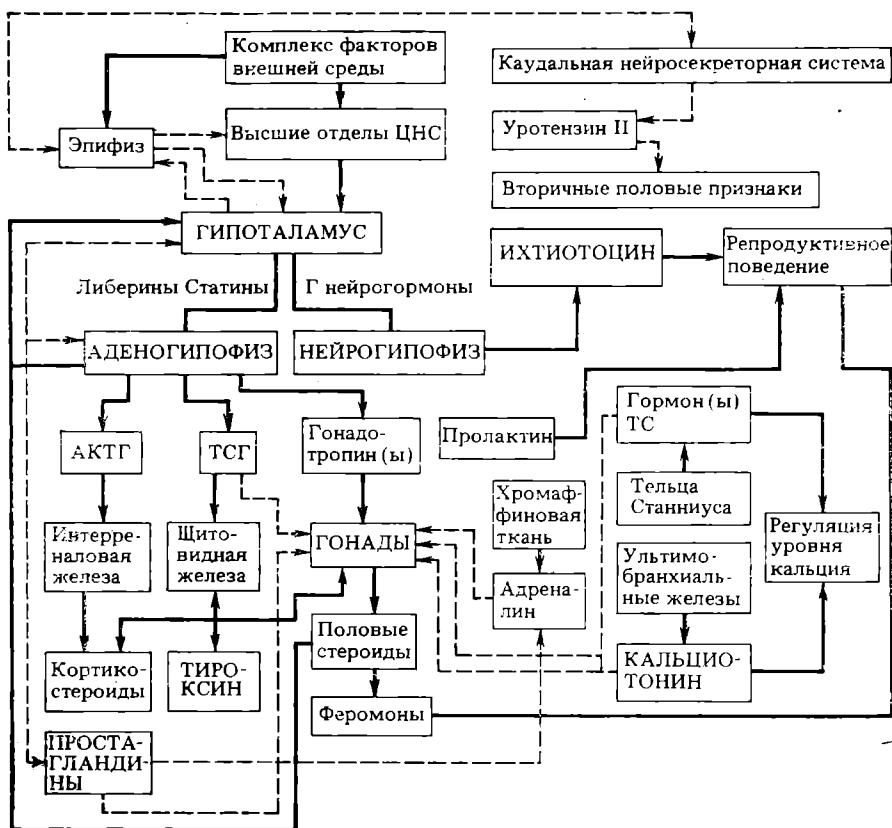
Комплекс факторов внешней среды

Каудальная нейросекреторная система

Эпифиз

Высшие отделы ЦНС

Уротензин II

Вторичные половые признаки

ГИПОТАЛАМУС

ИХТИОТОЦИН

Репродуктивное поведение

Либерины Статины

Г нейрогормоны

АДЕНОГИПОФИЗ

НЕЙРОГИПОФИЗ

АКТГ

ТСГ

Гонадотропин (ы)

Пролактин

Гормон (ы) ТС

Тельца Станниуса

Хромаффиновая ткань

Интерреналовая железа

Щитовидная железа

ГОНАДЫ

Регуляция уровня кальция

Ультимобранхиальные железы

Адреналин

Половые стероиды

Кортикостероиды

ТИРОКСИН

КАЛЬЦИОТОНИН

Феромоны

ПРОСТАГЛАНДИНЫ